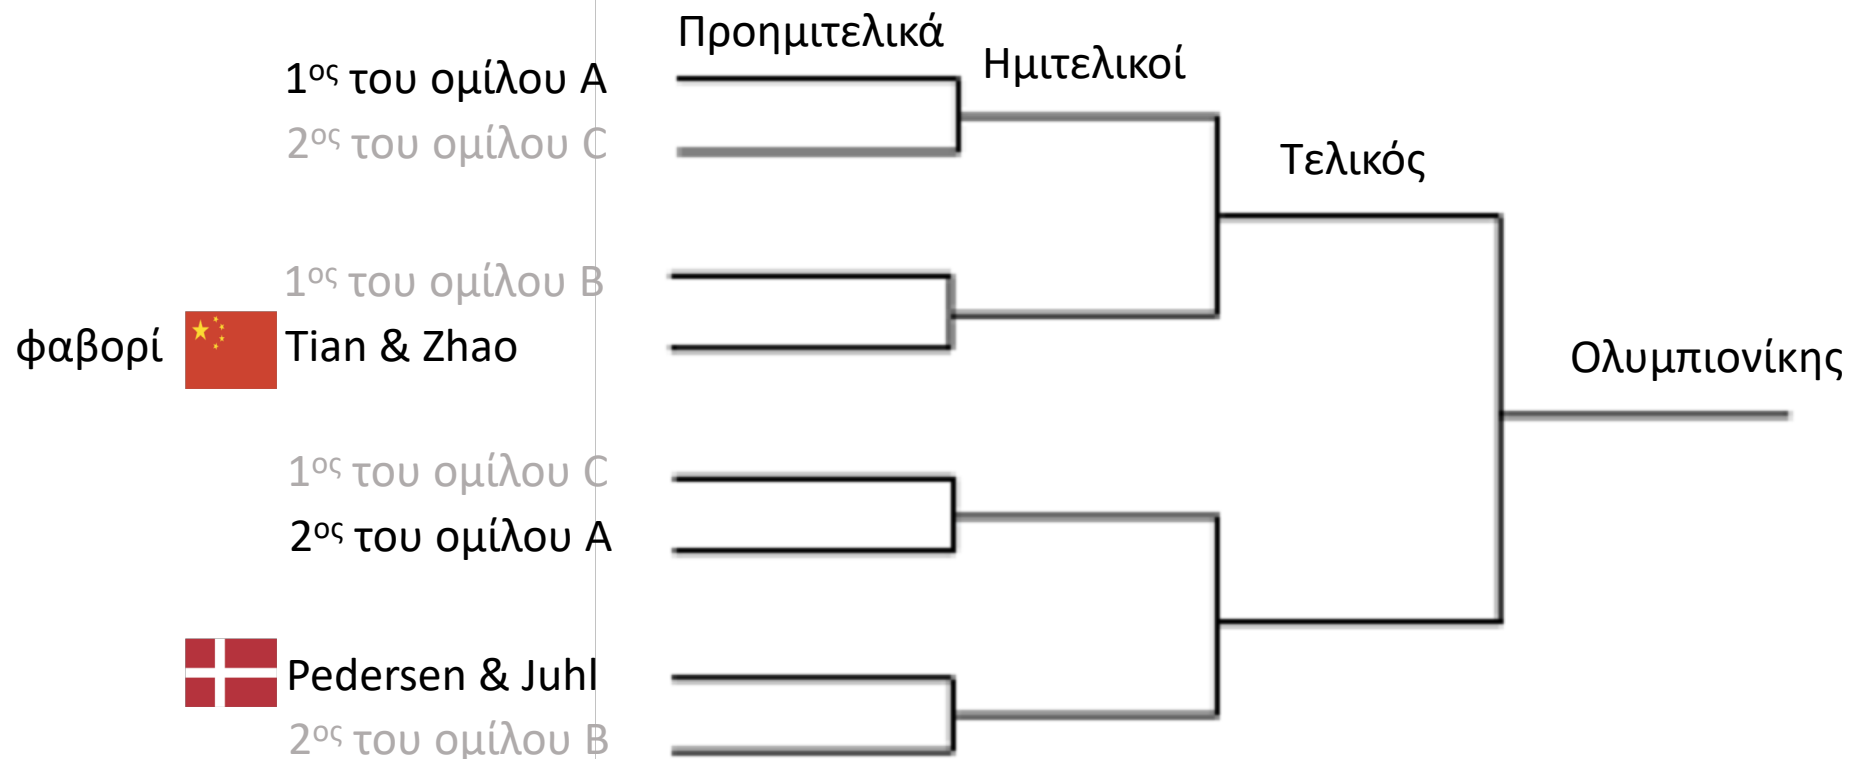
Προημιτελικά

Ημιτελικοί

Τελικός

Ολυμπιονίκης

$1^{ος}$ του ομίλου A

$2^{ος}$ του ομίλου C

$1^{ος}$ του ομίλου B

φαβορί

Tian & Zhao

$1^{ος}$ του ομίλου C

$2^{ος}$ του ομίλου A

Pedersen & Juhl

$2^{ος}$ του ομίλου B